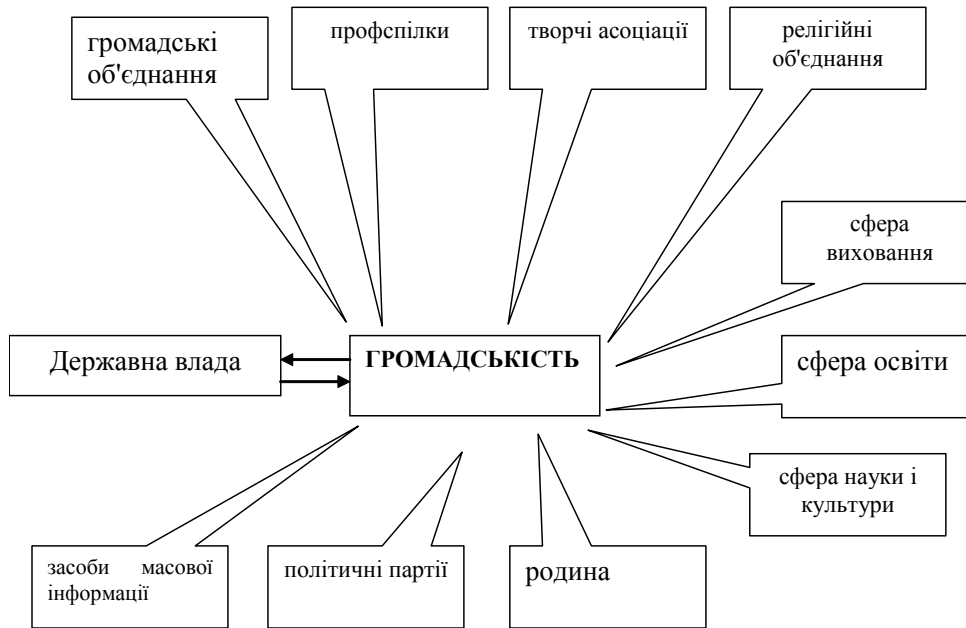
громадські об'єднання

профспілки

творчі асоціації

релігійні об'єднання

сфера виховання

Державна влада

ГРОМАДСЬКІСТЬ

сфера освіти

сфера науки і культури

засоби масової інформації

політичні партії

родина